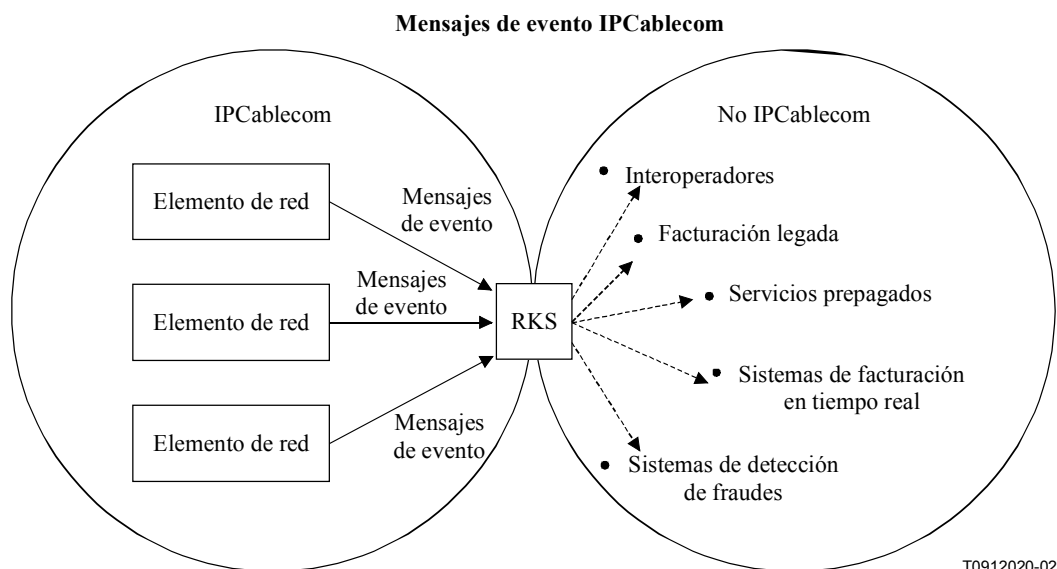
Mensajes de evento IPCablecom

IPCablecom

No IPCablecom

Elemento de red

Mensajes de evento

Elemento de red

Mensajes de evento

Elemento de red

Mensajes de evento

RKS

Interoperadores

Facturación legada

Servicios prepagados

Sistemas de facturación en tiempo real

Sistemas de detección de fraudes

T0912020-02